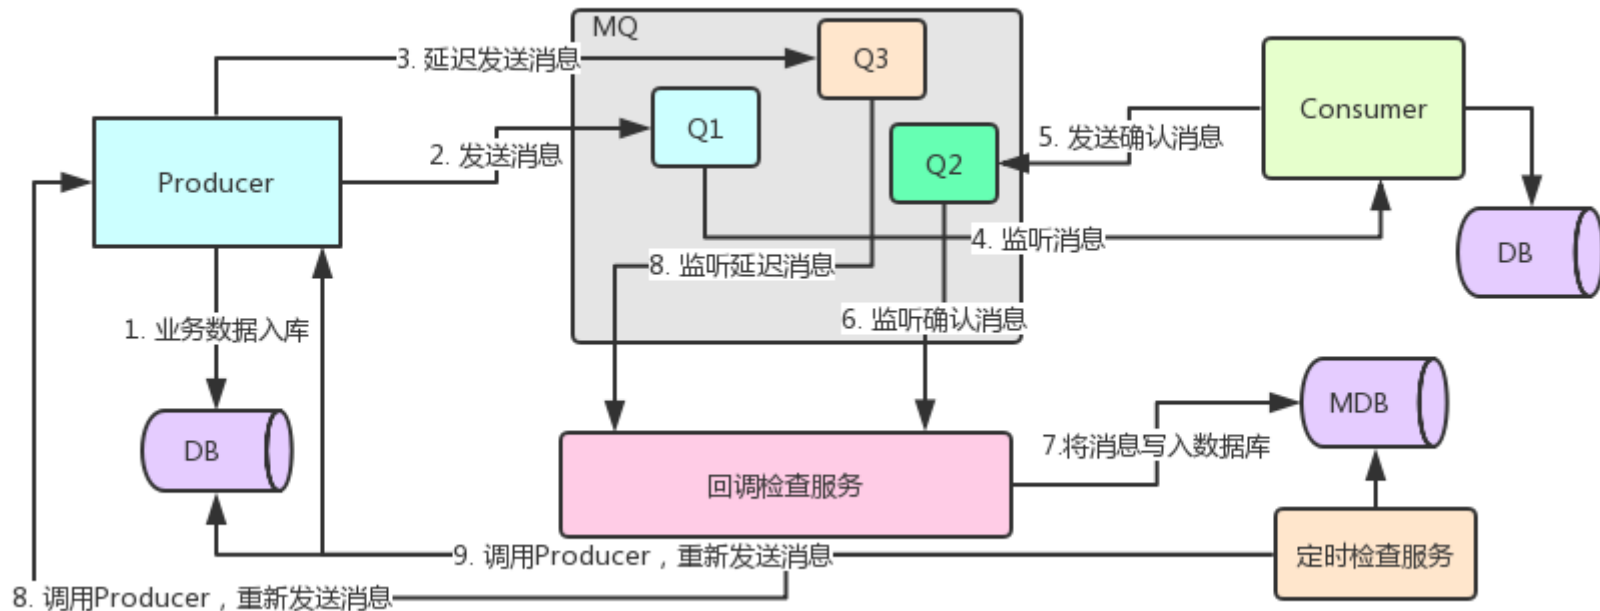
MQ

3. 延迟发送消息

Q3

Q1

Q2

Consumer

Producer

2. 发送消息

5. 发送确认消息

4. 监听消息

DB

8. 监听延迟消息

6. 监听确认消息

1. 业务数据入库

DB

回调检查服务

7.将消息写入数据库

MDB

9. 调用Producer，重新发送消息

定时检查服务

8. 调用Producer，重新发送消息